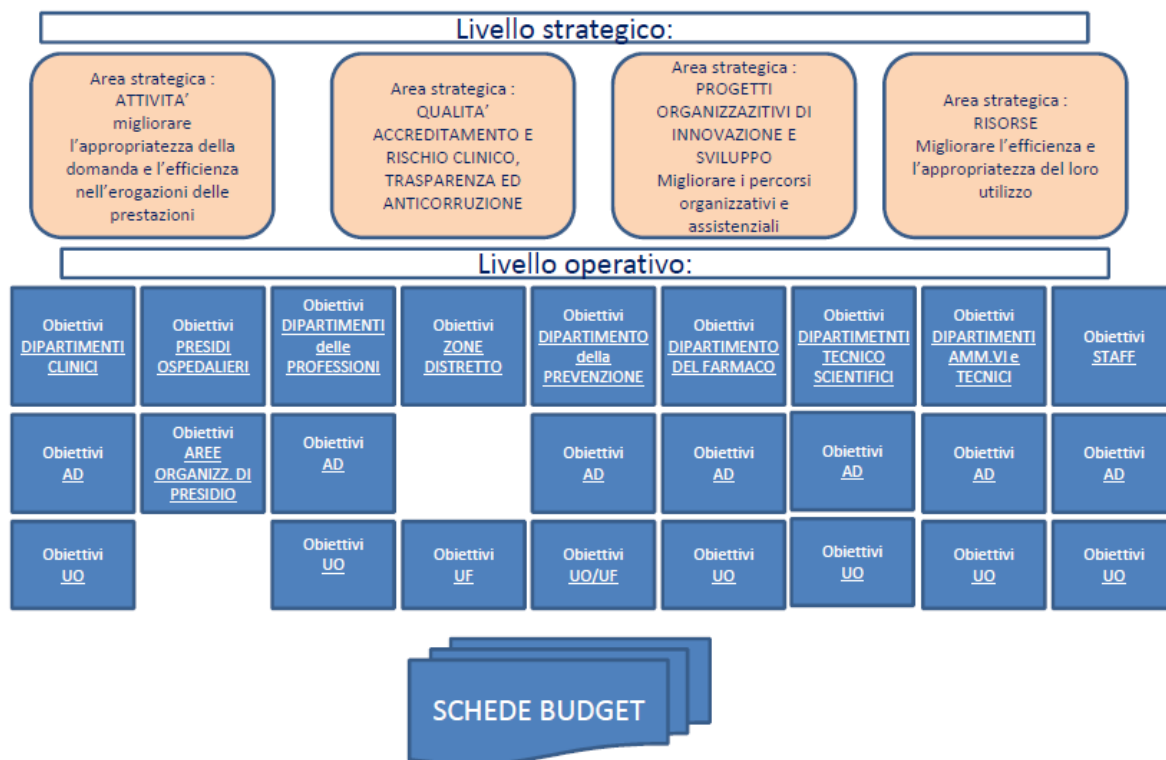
Livello strategico:

Area strategica : ATTIVITA' migliorare l'appropriatezza della domanda e l'efficienza nell'erogazioni delle prestazioni

Area strategica : QUALITA' ACCREDITAMENTO E RISCHIO CLINICO, TRASPARENZA ED ANTICORRUZIONE

Area strategica : PROGETTI ORGANIZZAZITIVI DI INNOVAZIONE E SVILUPPO Migliorare i percorsi organizzativi e assistenziali

Area strategica : RISORSE Migliorare l'efficienza e l'appropriatezza del loro utilizzo

Livello operativo:

| Obiettivi DIPARTIMENTI CLINICI | Obiettivi PRESIDI OSPEDALIERI | Obiettivi DIPARTIMENTI delle PROFESSIONI | Obiettivi ZONE DISTRETTO | Obiettivi DIPARTIMENTO della PREVENZIONE | Obiettivi DIPARTIMENTO DEL FARMACO | Obiettivi DIPARTIMETNTI TECNICO SCIENTIFICI | Obiettivi DIPARTIMENTI AMM.VI e TECNICI | Obiettivi STAFF |
|---|---|---|---|---|---|---|---|---|
| Obiettivi AD | Obiettivi AREE ORGANIZZ. DI PRESIDIO | Obiettivi AD | | Obiettivi AD | Obiettivi AD | Obiettivi AD | Obiettivi AD | Obiettivi AD |
| Obiettivi UO | | Obiettivi UO | Obiettivi UF | Obiettivi UO/UF | Obiettivi UO | Obiettivi UO | Obiettivi UO | Obiettivi UO |

SCHEDE BUDGET